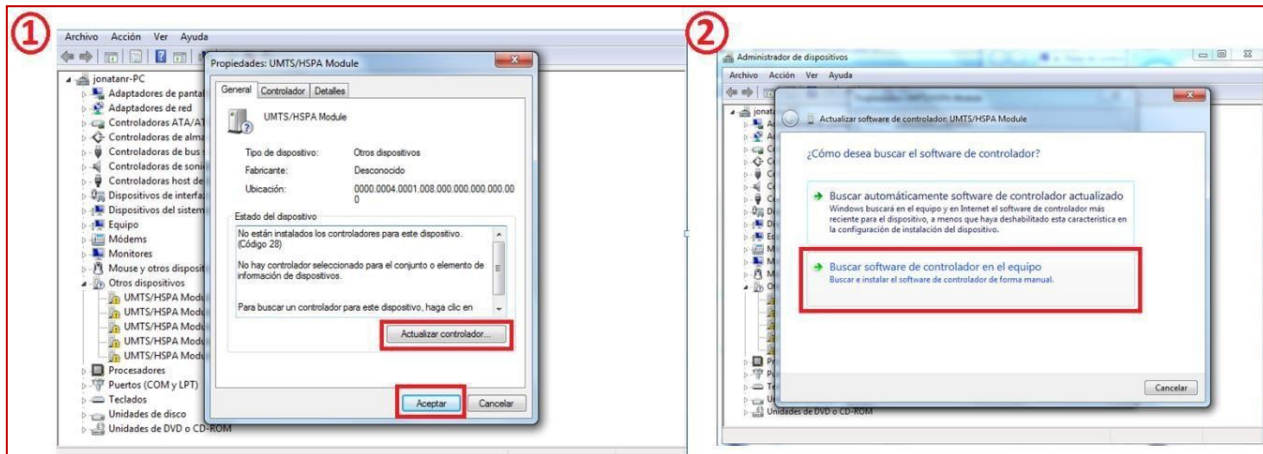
①

Archivo Acción Ver Ayuda

jonatanr-PC
Adaptadores de pantal
Adaptadores de red
Controladoras ATA/AT
Controladoras de alma
Controladoras de bus
Controladoras de soni
Controladoras host de
Dispositivos de interfa
Dispositivos del sistem
Equipo
Módems
Monitores
Mouse y otros disposit
Otros dispositivos
UMTS/HSPA Modu
UMTS/HSPA Modu
UMTS/HSPA Modu
UMTS/HSPA Modu
UMTS/HSPA Modu
Procesadores
Puertos (COM y LPT)
Teclados
Unidades de disco
Unidades de DVD o CD-ROM

Propiedades: UMTS/HSPA Module

General | Controlador | Detalles

UMTS/HSPA Module

Tipo de dispositivo: Otros dispositivos
Fabricante: Desconocido
Ubicación: 0000.0004.0001.008.000.000.000.000.00 0

Estado del dispositivo
No están instalados los controladores para este dispositivo. (Código 28)

No hay controlador seleccionado para el conjunto o elemento de información de dispositivos.

Para buscar un controlador para este dispositivo, haga clic en

Actualizar controlador...

Aceptar | Cancelar

②

Administrador de dispositivos

Archivo Acción Ver Ayuda

jonat

Unidades de DVD o CD-ROM

Actualizar software de controlador UMTS/HSPA Module

¿Cómo desea buscar el software de controlador?

→ Buscar automáticamente software de controlador actualizado
Windows buscará en el equipo y en Internet el software de controlador más reciente para el dispositivo, a menos que haya deshabilitado esta característica en la configuración de instalación del dispositivo.

→ Buscar software de controlador en el equipo
Buscar e instalar el software de controlador de forma manual.

Cancelar